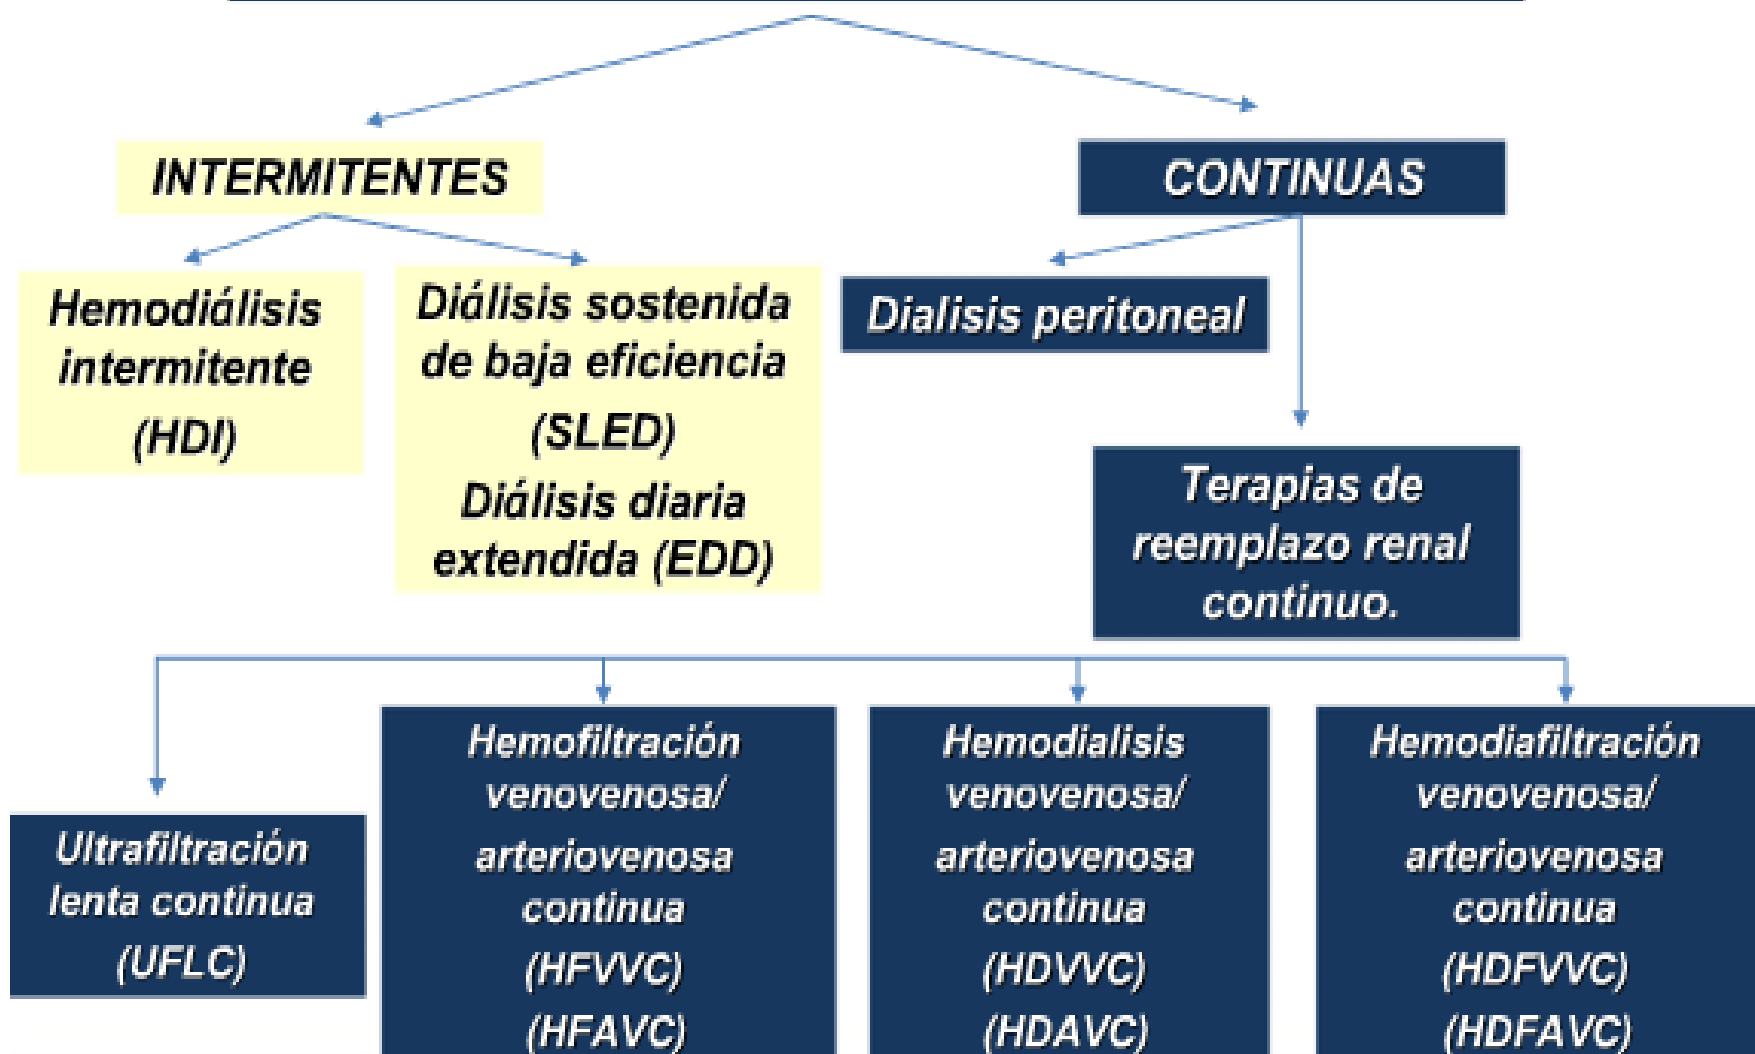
INTERMITENTES

CONTINUAS

Hemodiálisis intermitente (HDI)

Diálisis sostenida de baja eficiencia (SLED)
Diálisis diaria extendida (EDD)

Dialisis peritoneal

Terapias de reemplazo renal continuo.

Ultrafiltración lenta continua (UFLC)

Hemofiltración venovenosa/ arteriovenosa continua (HFVVC) (HFAVC)

Hemodialisis venovenosa/ arteriovenosa continua (HDVVC) (HDAVC)

Hemodiafiltración venovenosa/ arteriovenosa continua (HDFVVC) (HDFAVC)